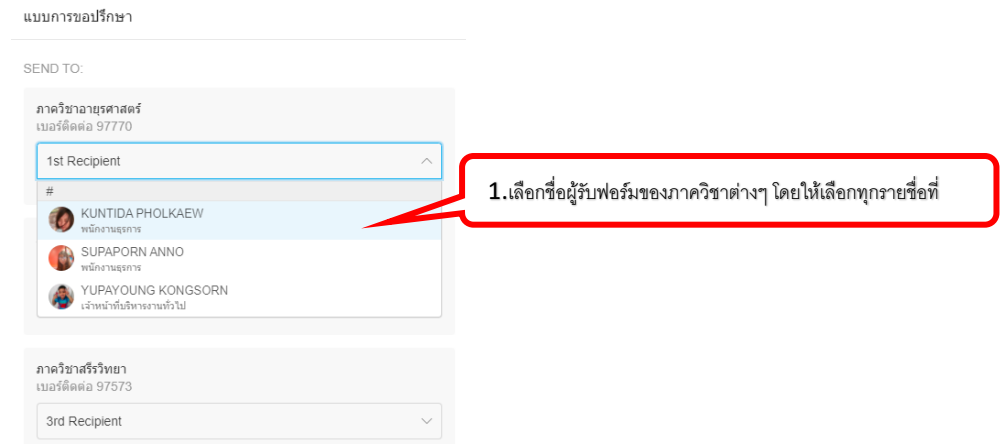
แบบการขอปรึกษา

SEND TO:

ภาควิชาอายุรศาสตร์
เบอร์ติดต่อ 97770

1st Recipient

#

KUNTIDA PHOLKAEW
พนักงานธุรการ

SUPAPORN ANNO
พนักงานธุรการ

YUPAYOUNG KONGSORN
เจ้าหน้าที่บริหารงานทั่วไป

1.เลือกชื่อผู้รับฟอร์มของภาควิชาต่างๆ โดยให้เลือกทุกรายชื่อที่

ภาควิชาสรีรวิทยา
เบอร์ติดต่อ 97573

3rd Recipient